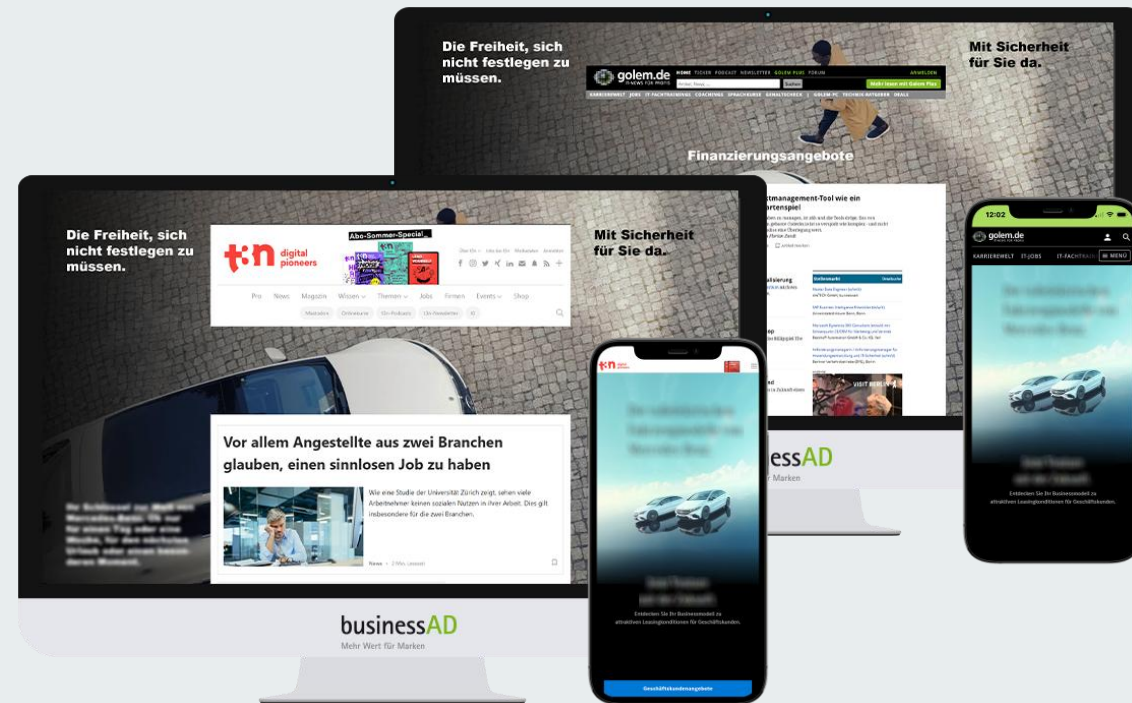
Die Freiheit, sich nicht festlegen zu müssen.

golem.de
IT-NEWS FÜR PROFIS
HOME TICKER PODCAST NEWSLETTER GOLEM PLUS FORUM
ANMELDEN
Suchen
Mehr lesen mit Golem Plus
KARRIEREWELT JOBS IT-FACHTRAINING COACHINGS SPRACHKURSE GEHALTSCHECK | GOLEM PC TECHNIK-RATGEBER DEALS

Mit Sicherheit für Sie da.

Finanzierungsangebote

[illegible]tmanagement-Tool wie ein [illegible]rtenspiel

businessAD
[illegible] Marken

Die Freiheit, sich nicht festlegen zu müssen.

t3n digital pioneers
Abo-Sommer-Special

Pro News Magazin Wissen Themen Jobs Firmen Events Shop

Mit Sicherheit für Sie da.

Vor allem Angestellte aus zwei Branchen glauben, einen sinnlosen Job zu haben

Wie eine Studie der Universität Zürich zeigt, sehen viele Arbeitnehmer keinen sozialen Nutzen in ihrer Arbeit. Dies gilt insbesondere für die zwei Branchen.

News

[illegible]

businessAD
Mehr Wert für Marken

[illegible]
Entdecken Sie Ihr Businessmodell zu attraktiven Leasingkonditionen für Geschäftskunden.
Geschäftskundenangebote

12:02
golem.de
KARRIEREWELT IT-JOBS IT-FACHTR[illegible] MENÜ
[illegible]
Entdecken Sie Ihr Businessmodell zu attraktiven Leasingkonditionen für Geschäftskunden.